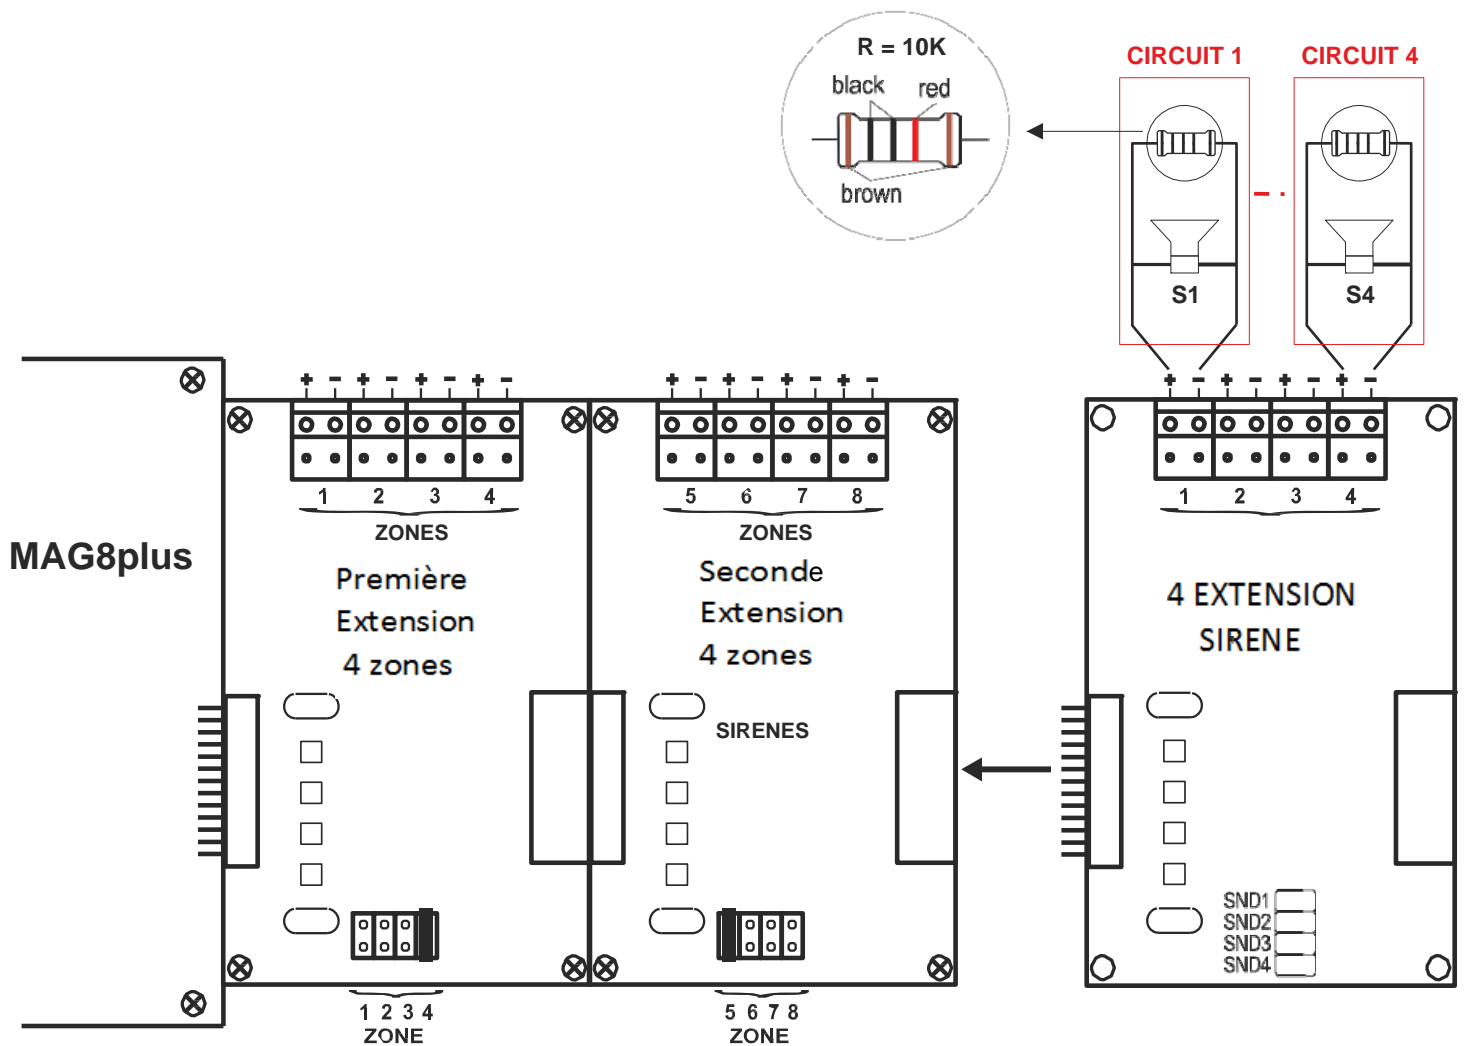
R = 10K
black red
brown

CIRCUIT 1 CIRCUIT 4

S1 S4

+ - + - + - + -
1 2 3 4
ZONES
Première
Extension
4 zones

MAG8plus

+ - + - + - + -
5 6 7 8
ZONES
Seconde
Extension
4 zones

SIRENES

+ - + - + - + -
1 2 3 4
4 EXTENSION
SIRENE

SND1
SND2
SND3
SND4

1 2 3 4
ZONE

5 6 7 8
ZONE